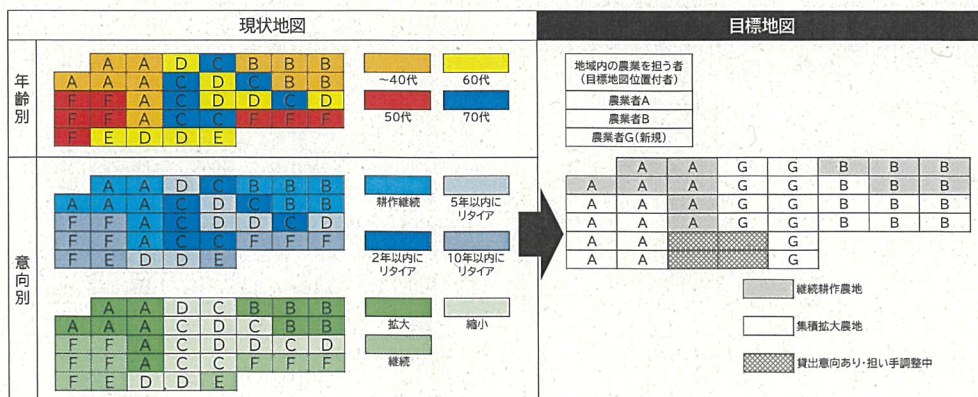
現状地図

目標地図

年齢別

| | A | A | D | C | B | B | B |
|---|---|---|---|---|---|---|---|
| A | A | A | C | D | C | B | B |
| F | F | A | C | D | D | C | D |
| F | F | A | C | C | F | F | F |
| F | E | D | D | E | | | |

~40代
60代
50代
70代

意向別

| | A | A | D | C | B | B | B |
|---|---|---|---|---|---|---|---|
| A | A | A | C | D | C | B | B |
| F | F | A | C | D | D | C | D |
| F | F | A | C | C | F | F | F |
| F | E | D | D | E | | | |

耕作継続
5年以内にリタイア
2年以内にリタイア
10年以内にリタイア

| | A | A | D | C | B | B | B |
|---|---|---|---|---|---|---|---|
| A | A | A | C | D | C | B | B |
| F | F | A | C | D | D | C | D |
| F | F | A | C | C | F | F | F |
| F | E | D | D | E | | | |

拡大
縮小
継続

| 地域内の農業を担う者 (目標地図位置付者) |
|---|
| 農業者A |
| 農業者B |
| 農業者G(新規) |

| | A | A | G | G | B | B | B |
|---|---|---|---|---|---|---|---|
| A | A | A | G | G | B | B | B |
| A | A | A | G | G | B | B | B |
| A | A | A | G | G | B | B | B |
| A | A | | | G | | | |
| A | A | | | G | | | |

継続耕作農地
集積拡大農地
貸出意向あり・担い手調整中